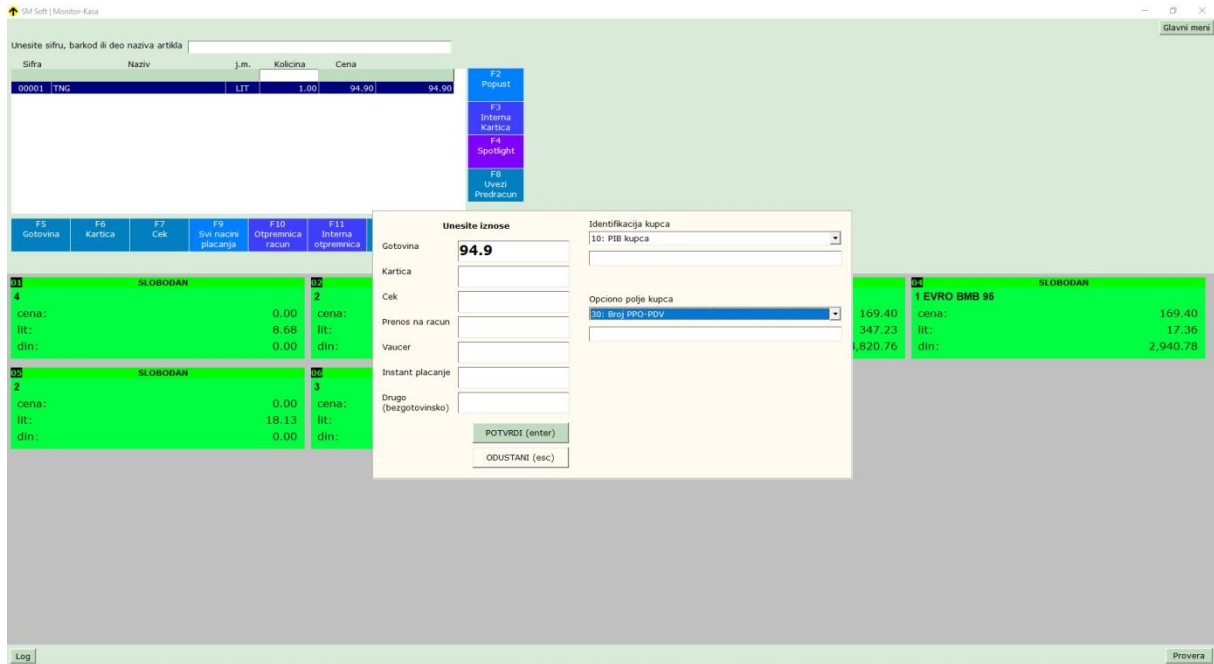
SM Soft | Monitor-Kasa

Glavni meni

Unesite sifru, barkod ili deo naziva artikla

| Sifra | Naziv | j.m. | Kolicina | Cena | |
|---|---|---|---|---|---|
| 00001 | TNG | LIT | 1.00 | 94.90 | 94.90 |

F2 Popust
F3 Interna Kartica
F4 Spotlight
F8 Uvezi Predracun

F5 Gotovina
F6 Kartica
F7 Cek
F9 Svi nacini placanja
F10 Otpremnica racun
F11 Interna otpremnica

01 SLOBODAN
4
cena: 0.00
lit: 8.68
din: 0.00

02
2
cena:
lit:
din:

169.40
347.23
,820.76

04 SLOBODAN
1 EVRO BMB 95
cena: 169.40
lit: 17.36
din: 2,940.78

05 SLOBODAN
2
cena: 0.00
lit: 18.13
din: 0.00

06
3
cena:
lit:
din:

Unesite iznose
Gotovina 94.9
Kartica
Cek
Prenos na racun
Vaucer
Instant placanje
Drugo (bezgotovinsko)
POTVRDI (enter)
ODUSTANI (esc)

Identifikacija kupca
10: PIB kupca

Opciono polje kupca
30: Broj PPO-PDV

Log
Provera